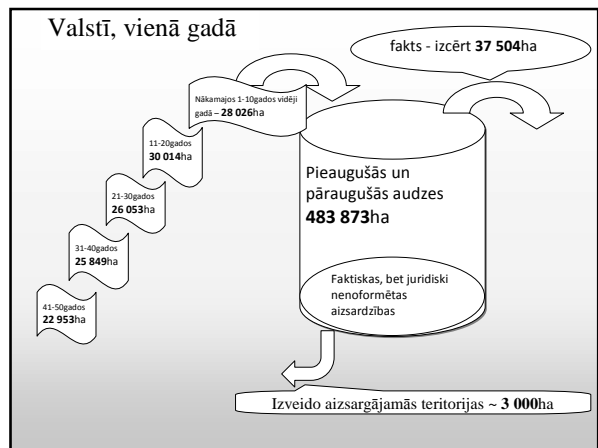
Valstī, vienā gadā

fakts - izcērt **37 504**ha

Nākamajos 1-10gados vidēji gadā – **28 026**ha

11-20gados **30 014**ha

21-30gados **26 053**ha

31-40gados **25 849**ha

41-50gados **22 953**ha

Pieaugušās un pāraugušās audzes **483 873**ha

Faktiskas, bet juridiski nenoformētas aizsardzības

Izveido aizsargājamās teritorijas ~ **3 000**ha